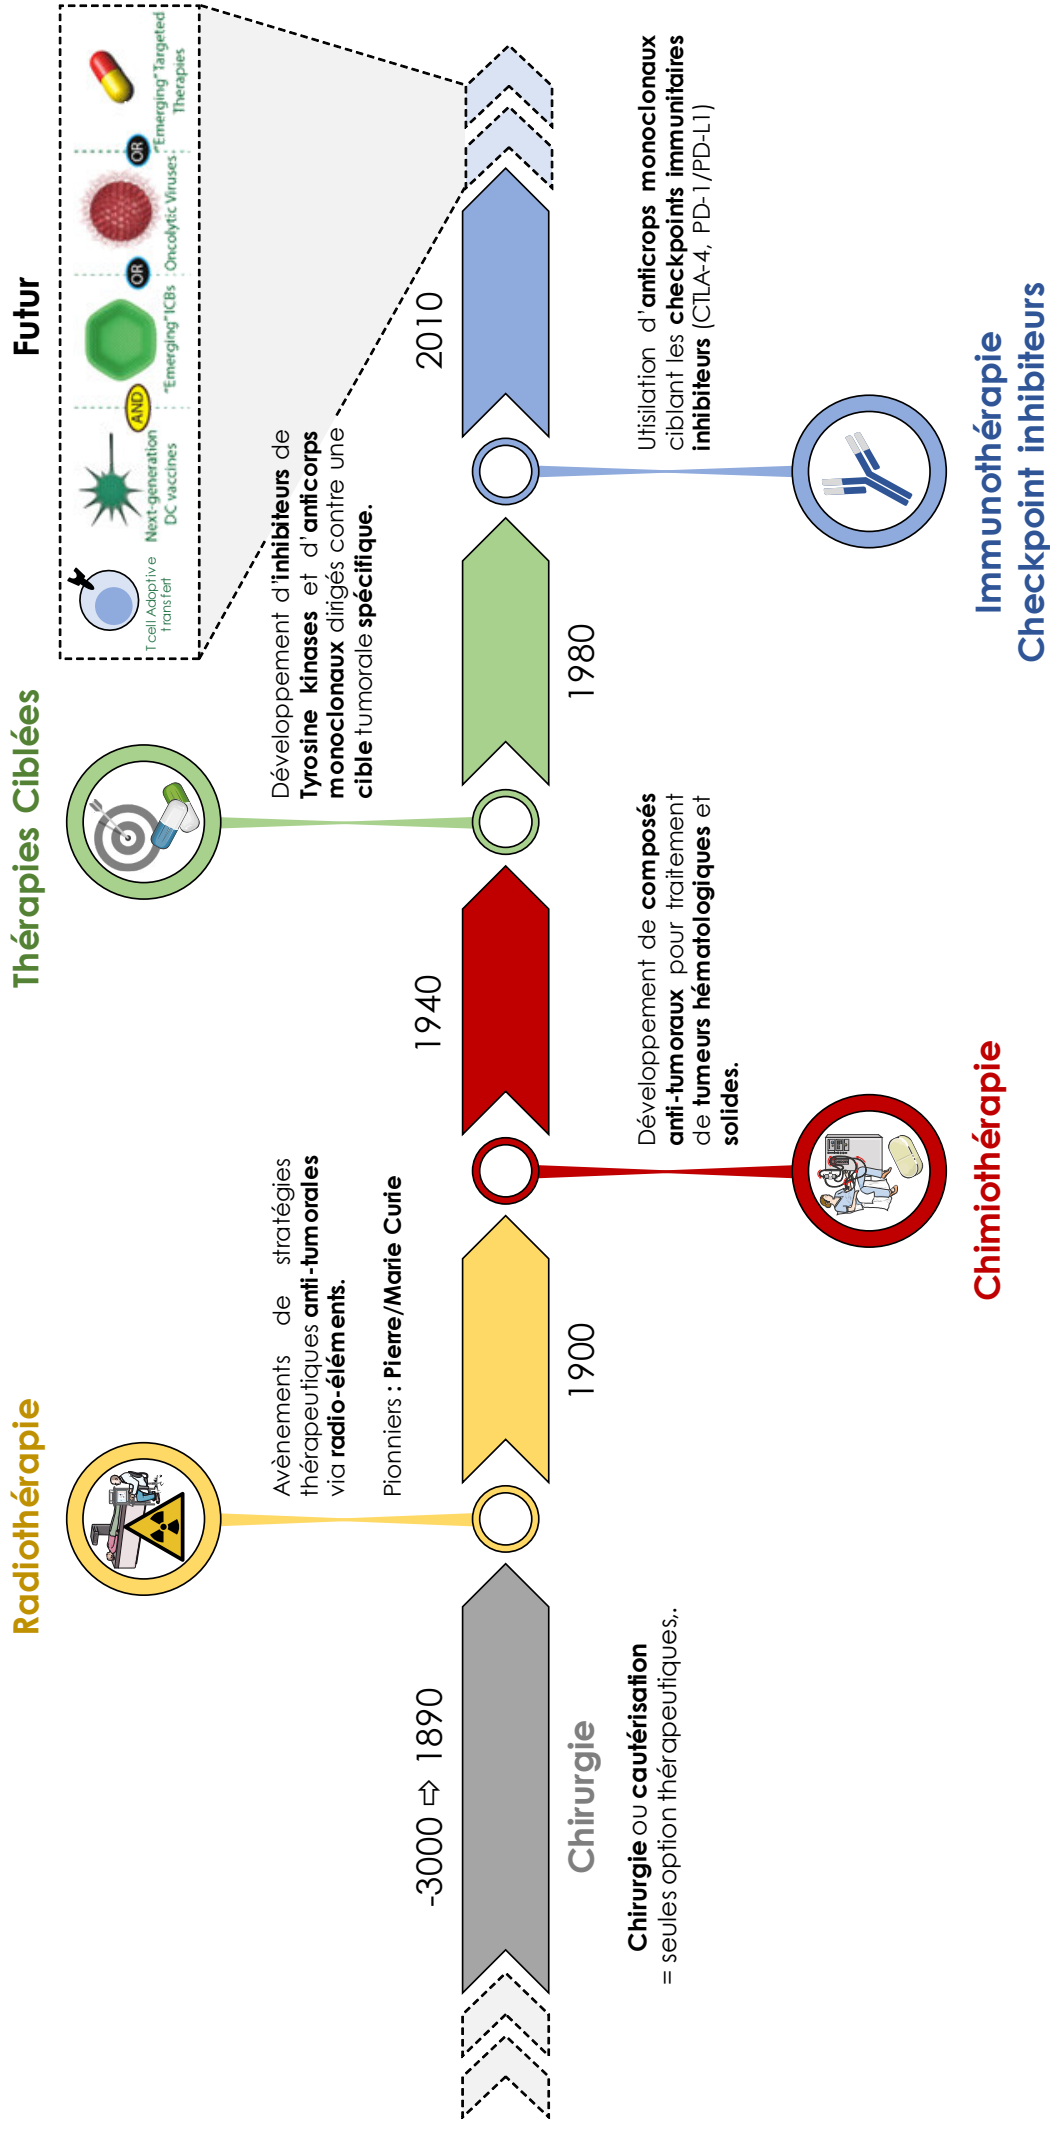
-3000 ⇨ 1890

Chirurgie

**Chirurgie** ou **cautérisation** = seules option thérapeutiques,.

Radiothérapie

1900

Avènements de stratégies thérapeutiques **anti-tumorales** via **radio-éléments.**

Pionniers : **Pierre/Marie Curie**

Chimiothérapie

1940

Développement de **composés anti-tumoraux** pour traitement de **tumeurs hématologiques** et **solides.**

Thérapies Ciblées

1980

Développement d'**inhibiteurs** de **Tyrosine kinases** et d'**anticorps monoclonaux** dirigés contre une **cible** tumorale **spécifique.**

Immunothérapie Checkpoint inhibiteurs

2010

Utilisation d'**anticrops monoclonaux** ciblant les **checkpoints immunitaires inhibiteurs** (CTLA-4, PD-1/PD-L1)

Futur

T cell Adoptive transfert

Next-generation DC vaccines

AND

"Emerging" ICBs

OR

Oncolytic Viruses

OR

"Emerging" Targeted Therapies